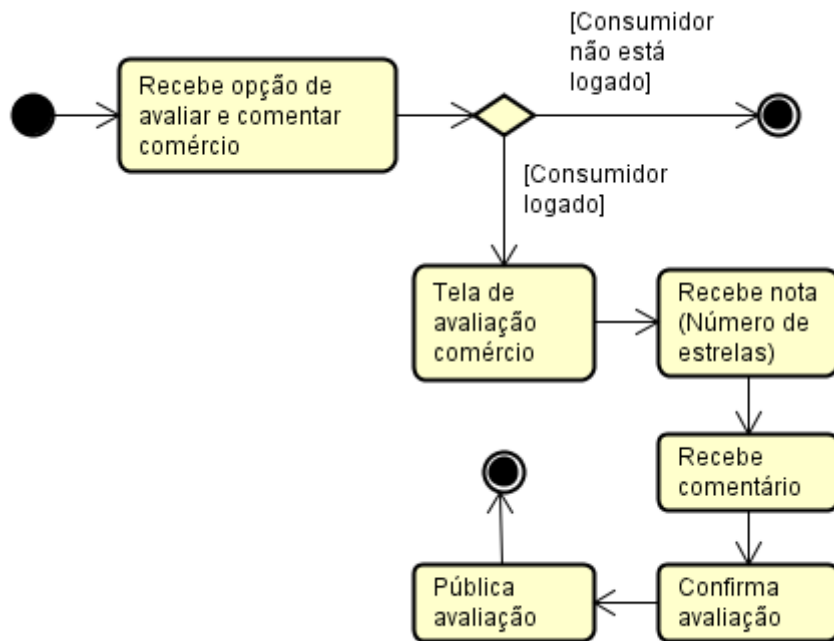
Recebe opção de avaliar e comentar comércio

[Consumidor não está logado]

[Consumidor logado]

Tela de avaliação comércio

Recebe nota (Número de estrelas)

Recebe comentário

Confirma avaliação

Pública avaliação